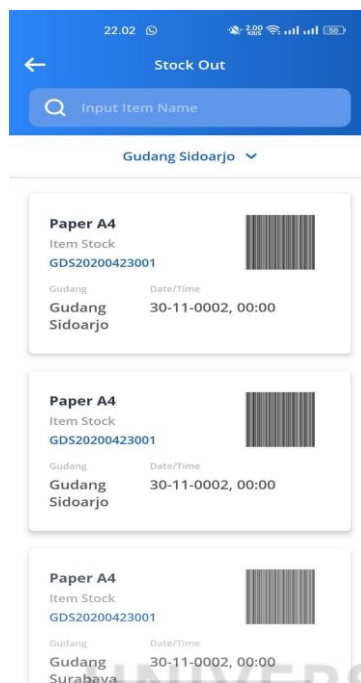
22.02

Stock Out

Input Item Name

Gudang Sidoarjo

Paper A4
Item Stock
GDS20200423001
Gudang
Gudang Sidoarjo
Date/Time
30-11-0002, 00:00

Paper A4
Item Stock
GDS20200423001
Gudang
Gudang Sidoarjo
Date/Time
30-11-0002, 00:00

Paper A4
Item Stock
GDS20200423001
Gudang
Gudang Surabaya
Date/Time
30-11-0002, 00:00

UNIVERS